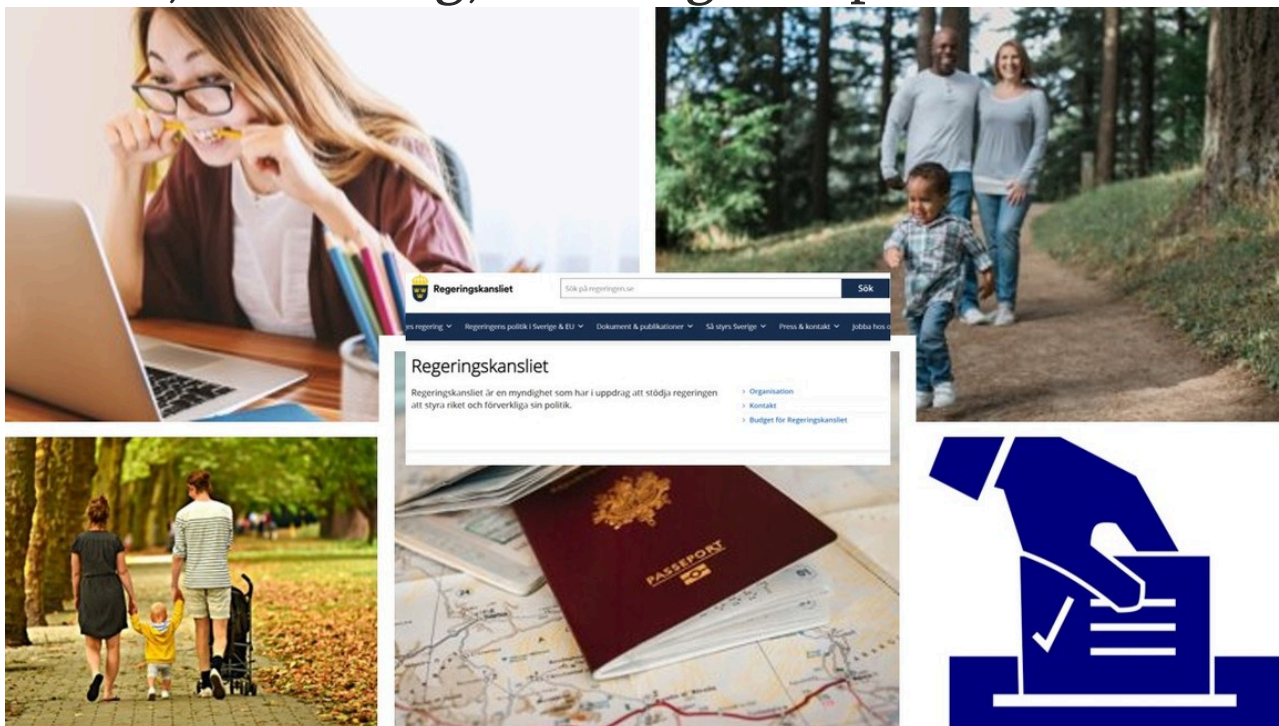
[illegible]

Regeringskansliet

Sök på regeringen.se

Sök

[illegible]s regering ⌄ Regeringens politik i Sverige & EU ⌄ Dokument & publikationer ⌄ Så styrs Sverige ⌄ Press & kontakt ⌄ Jobba hos o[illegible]

Regeringskansliet

Regeringskansliet är en myndighet som har i uppdrag att stödja regeringen att styra riket och förverkliga sin politik.

› Organisation

› Kontakt

› Budget för Regeringskansliet

PASSEPORT